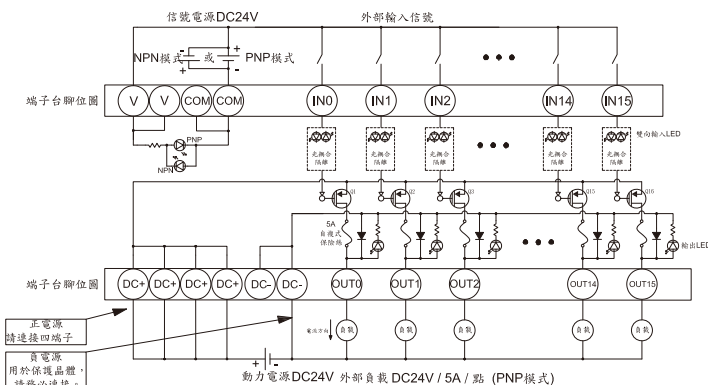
信號電源DC24V

外部輸入信號

NPN模式

或

PNP模式

端子台腳位圖

V V COM COM

IN0 IN1 IN2 IN14 IN15

PNP

NPN

光耦合隔離

光耦合隔離

光耦合隔離

光耦合隔離

光耦合隔離

雙向輸入LED

Q1 Q2 Q3 Q15 Q16

5A
自復式
保險絲

輸出LED

端子台腳位圖

DC+ DC+ DC+ DC+ DC- DC-

OUT0 OUT1 OUT2 OUT14 OUT15

正電源
請連接四端子

電流方向

負載 負載 負載 負載 負載

負電源
用於保護晶體,
請務必連接。

動力電源DC24V 外部負載 DC24V / 5A / 點 (PNP模式)